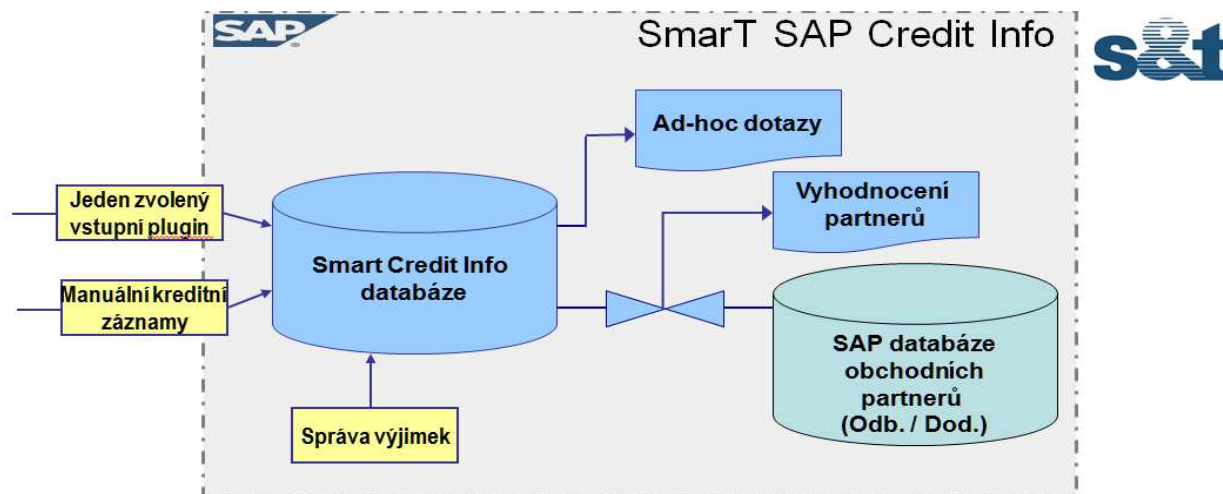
SAP

SmarT SAP Credit Info

s&t

Ad-hoc dotazy

Vyhodnocení partnerů

Jeden zvolený vstupní plugin

Manuální kreditní záznamy

Smart Credit Info databáze

SAP databáze obchodních partnerů (Odb. / Dod.)

Správa výjimek